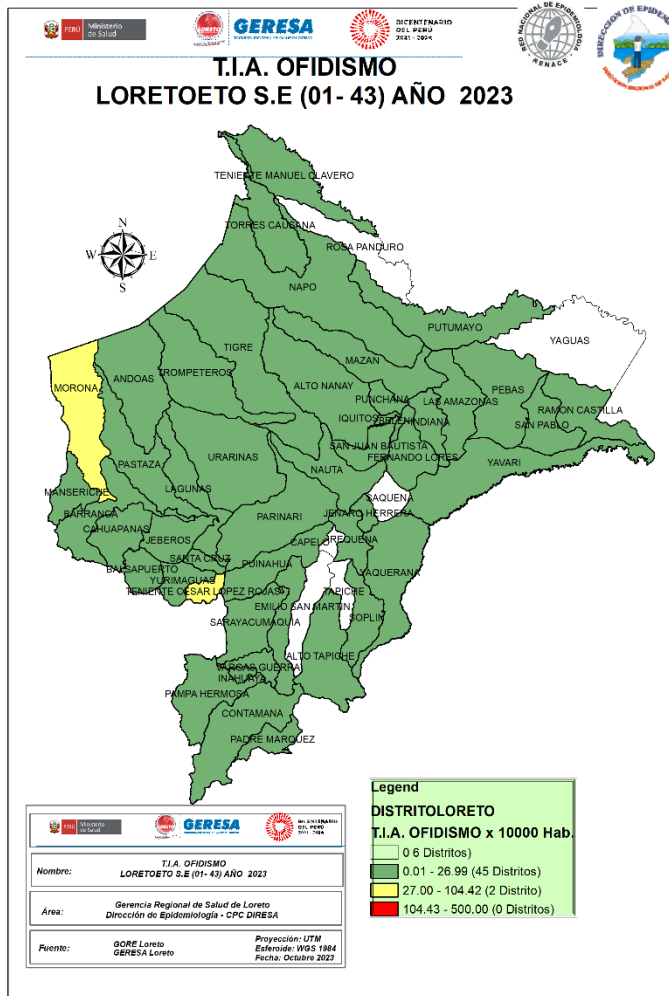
PERÚ Ministerio de Salud
GERESA
BICENTENARIO DEL PERÚ 2021 - 2024
RED NACIONAL DE EPIDEMIOLOGÍA RENACE
DIRECCIÓN DE EPIDEMIOLOGÍA

T.I.A. OFIDISMO
LORETOETO S.E (01- 43) AÑO 2023

N
W E
S

TENIENTE MANUEL CLAVERO
TORRES CAUSANA
ROSA PANDURO
NAPO
PUTUMAYO
YAGUAS
TIGRE
MORONA
ANDOAS
TROMPETEROS
MAZAN
ALTO NANAY
PEBAS
PUNCHANA
LAS AMAZONAS
RAMON CASTILLA
IQUITOS
BELEN
INDIANA
SAN PABLO
SAN JUAN BAUTISTA
FERNANDO LORES
URARINAS
YAVARI
PASTAZA
NAUTA
SAQUENA
LAGUNAS
MANSERICHE
PARINARI
JENARO HERRERA
BARRANCA
CAHUAPANAS
CAPELO
REQUENA
JEBEROS
SANTA CRUZ
PUINAHUA
YAQUERANA
BALSAPUERTO
YURIMAGUAS
TENIENTE CESAR LOPEZ ROJAS
TAPICHE
EMILIO SAN MARTIN
SOPLIN
SARAYACU
MAQUIA
ALTO TAPICHE
VARGAS GUERRA
INAHUAYA
PAMPA HERMOSA
CONTAMANA
PADRE MARQUEZ

PERÚ Ministerio de Salud
GERESA
BICENTENARIO DEL PERÚ 2021 - 2024

| Nombre: | T.I.A. OFIDISMO LORETOETO S.E (01- 43) AÑO 2023 |
|---|---|
| Área: | Gerencia Regional de Salud de Loreto Dirección de Epidemiología - CPC DIRESA |
| Fuente: | GORE Loreto GERESA Loreto — Proyección: UTM Esferoide: WGS 1984 Fecha: Octubre 2023 |

Legend
DISTRITOLORETO
T.I.A. OFIDISMO x 10000 Hab.
0 6 Distritos)
0.01 - 26.99 (45 Distritos)
27.00 - 104.42 (2 Distrito)
104.43 - 500.00 (0 Distritos)